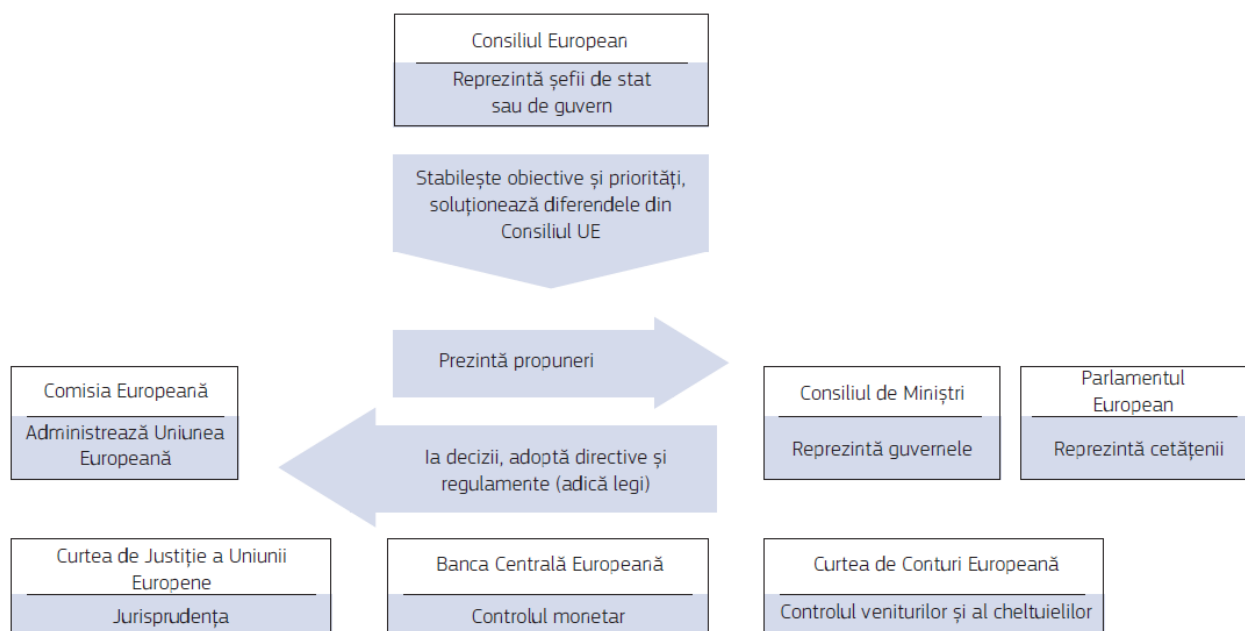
Consiliul European

Reprezintă șefii de stat sau de guvern

Stabilește obiective și priorități, soluționează diferendele din Consiliul UE

Prezintă propuneri

Comisia Europeană

Administrează Uniunea Europeană

Ia decizii, adoptă directive și regulamente (adică legi)

Consiliul de Miniștri

Reprezintă guvernele

Parlamentul European

Reprezintă cetățenii

Curtea de Justiție a Uniunii Europene

Jurisprudența

Banca Centrală Europeană

Controlul monetar

Curtea de Conturi Europeană

Controlul veniturilor și al cheltuielilor